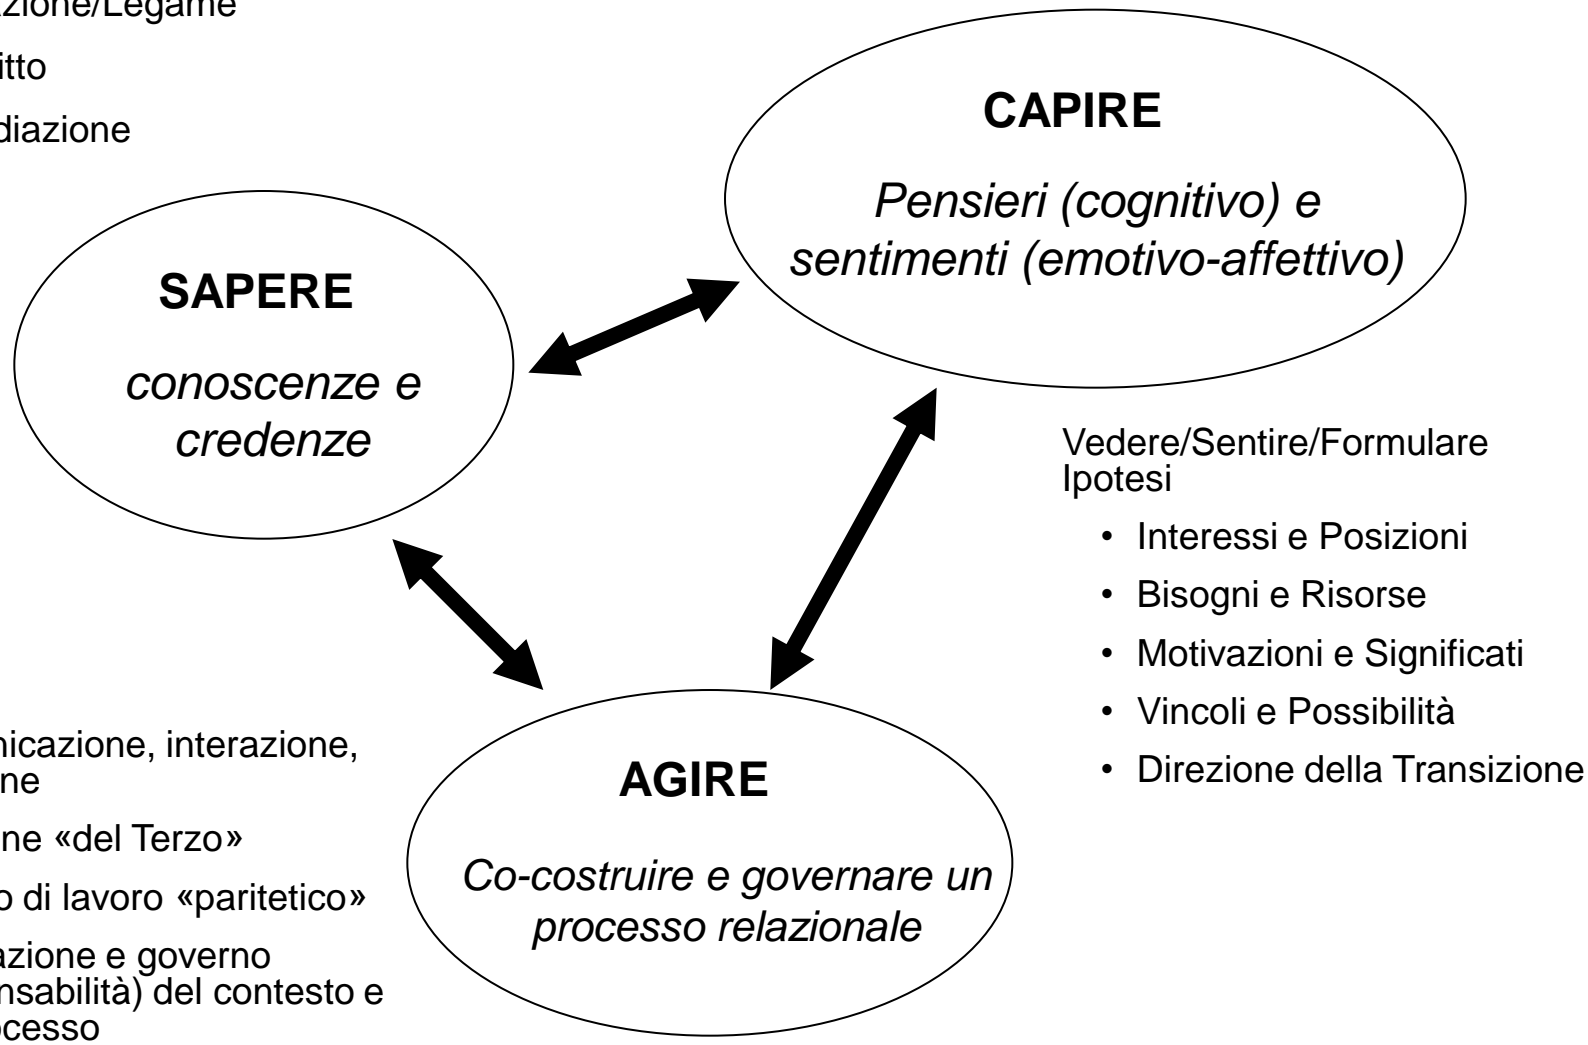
zione/Legame

itto

diazione

CAPIRE

*Pensieri (cognitivo) e sentimenti (emotivo-affettivo)*

SAPERE

*conoscenze e credenze*

Vedere/Sentire/Formulare Ipotesi

- Interessi e Posizioni
- Bisogni e Risorse
- Motivazioni e Significati
- Vincoli e Possibilità
- Direzione della Transizione

nicazione, interazione, ne

ne «del Terzo»

o di lavoro «paritetico»

azione e governo nsabilità) del contesto e ocesso

AGIRE

*Co-costruire e governare un processo relazionale*